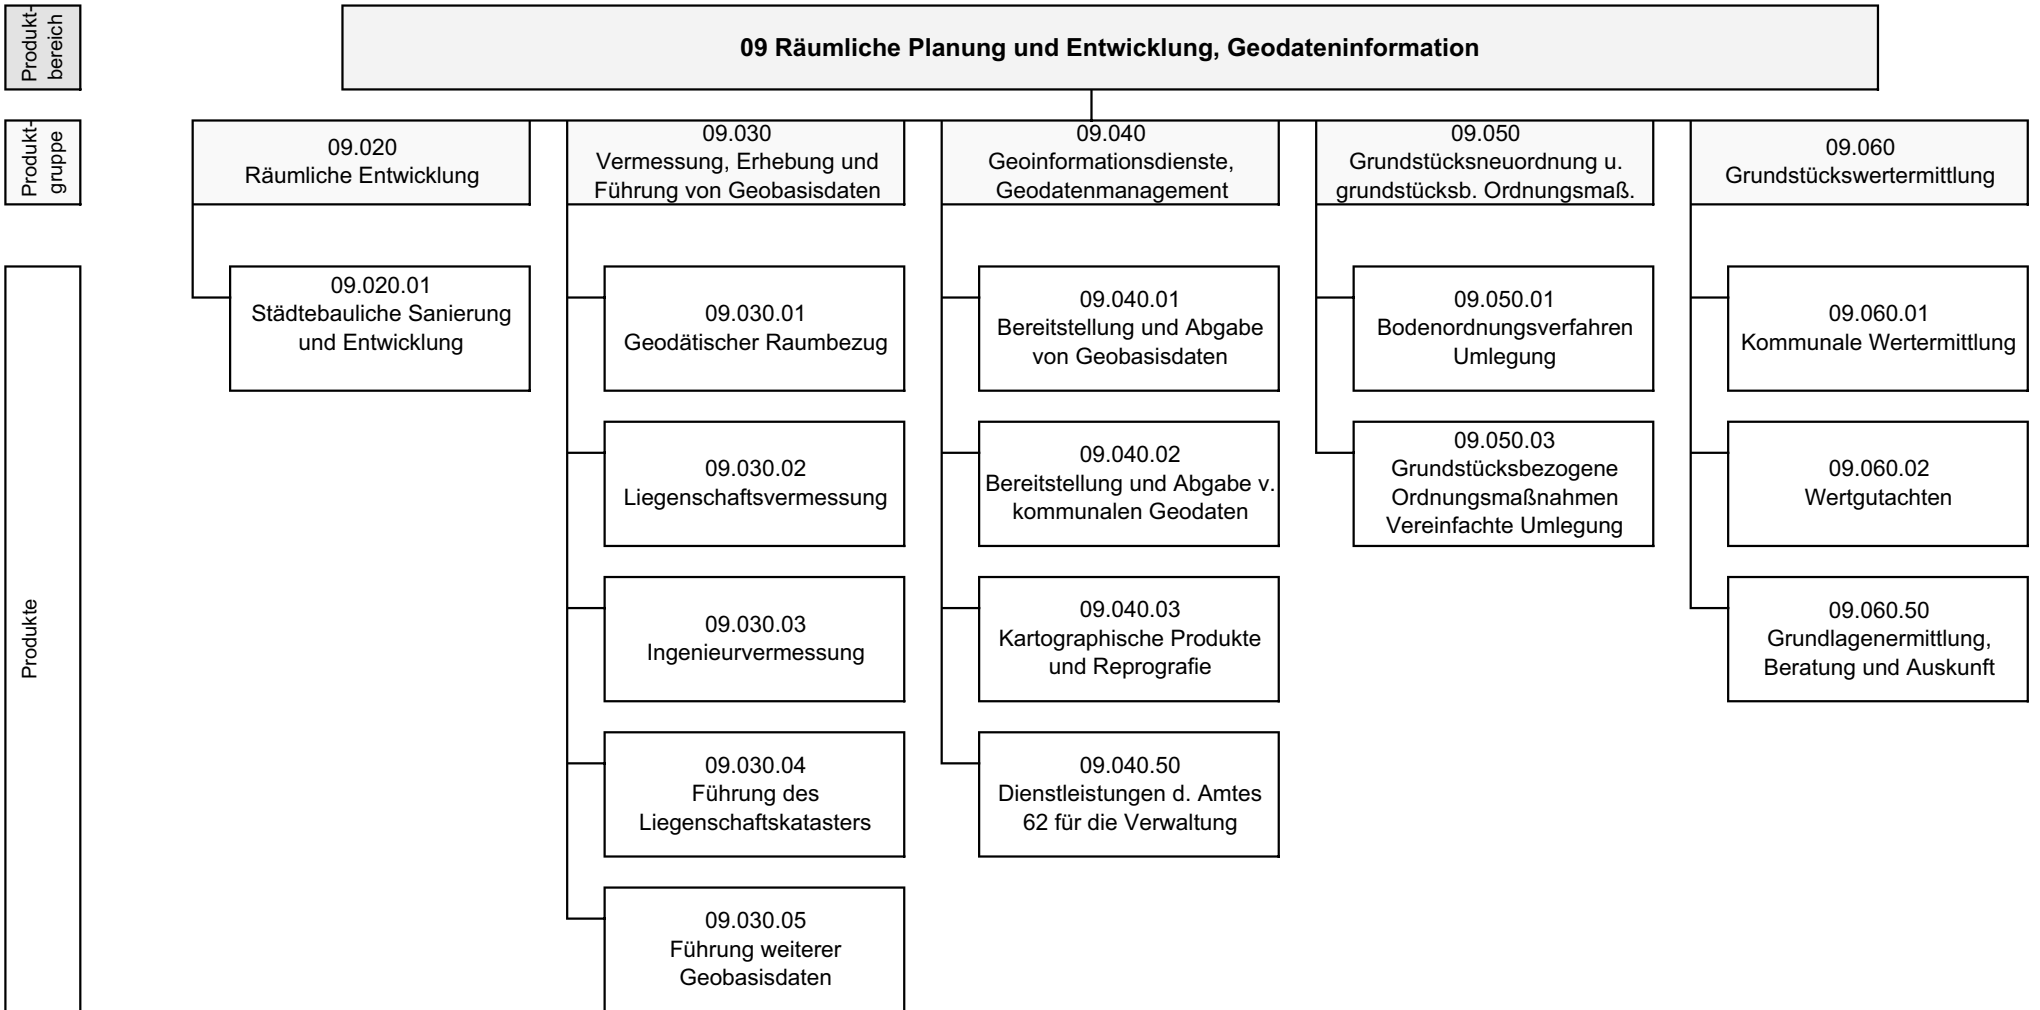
Produktbereich

09 Räumliche Planung und Entwicklung, Geodateninformation

Produktgruppe

09.020
Räumliche Entwicklung

09.030
Vermessung, Erhebung und Führung von Geobasisdaten

09.040
Geoinformationsdienste, Geodatenmanagement

09.050
Grundstücksneuordnung u. grundstücksb. Ordnungsmaß.

09.060
Grundstückswertermittlung

Produkte

09.020.01
Städtebauliche Sanierung und Entwicklung

09.030.01
Geodätischer Raumbezug

09.030.02
Liegenschaftsvermessung

09.030.03
Ingenieurvermessung

09.030.04
Führung des Liegenschaftskatasters

09.030.05
Führung weiterer Geobasisdaten

09.040.01
Bereitstellung und Abgabe von Geobasisdaten

09.040.02
Bereitstellung und Abgabe v. kommunalen Geodaten

09.040.03
Kartographische Produkte und Reprografie

09.040.50
Dienstleistungen d. Amtes 62 für die Verwaltung

09.050.01
Bodenordnungsverfahren Umlegung

09.050.03
Grundstücksbezogene Ordnungsmaßnahmen Vereinfachte Umlegung

09.060.01
Kommunale Wertermittlung

09.060.02
Wertgutachten

09.060.50
Grundlagenermittlung, Beratung und Auskunft